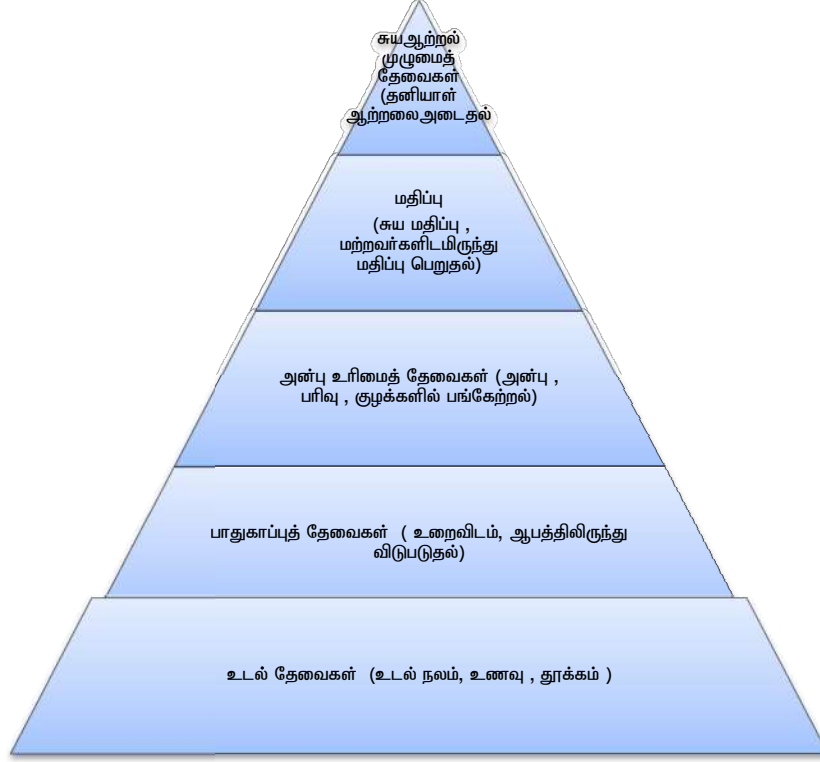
சுய ஆற்றல் முழுமைத் தேவைகள் (தனியாள் ஆற்றலைஅடைதல்

மதிப்பு

(சுய மதிப்பு , மற்றவர்களிடமிருந்து மதிப்பு பெறுதல்)

அன்பு உரிமைத் தேவைகள் (அன்பு , பரிவு , குழக்களில் பங்கேற்றல்)

பாதுகாப்புத் தேவைகள் ( உறைவிடம், ஆபத்திலிருந்து விடுபடுதல்)

உடல் தேவைகள் (உடல் நலம், உணவு , தூக்கம் )